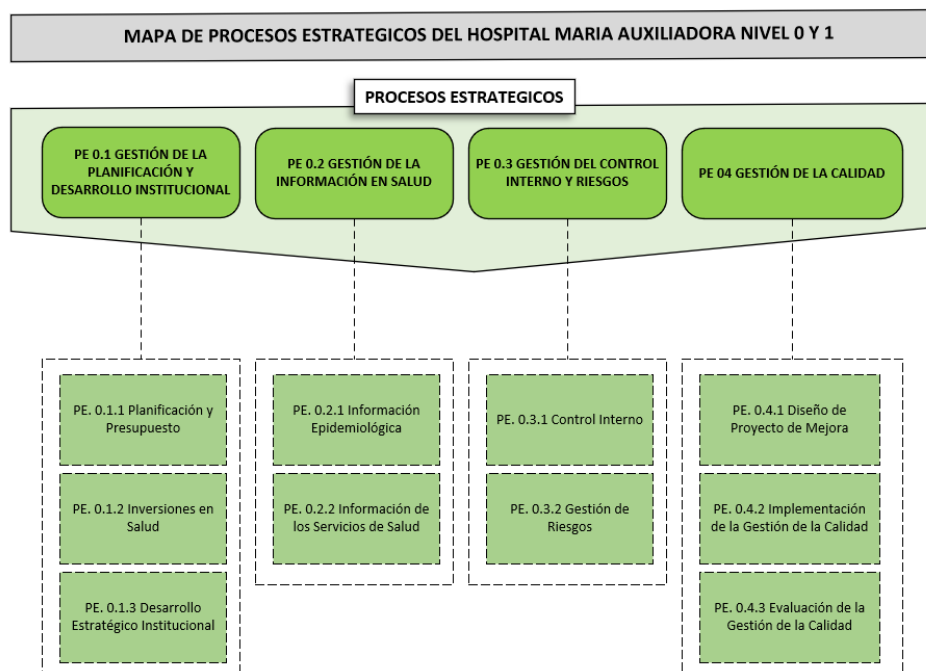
MAPA DE PROCESOS ESTRATEGICOS DEL HOSPITAL MARIA AUXILIADORA NIVEL 0 Y 1

PROCESOS ESTRATEGICOS

PE 0.1 GESTIÓN DE LA PLANIFICACIÓN Y DESARROLLO INSTITUCIONAL

PE 0.2 GESTIÓN DE LA INFORMACIÓN EN SALUD

PE 0.3 GESTIÓN DEL CONTROL INTERNO Y RIESGOS

PE 04 GESTIÓN DE LA CALIDAD

PE. 0.1.1 Planificación y Presupuesto

PE. 0.1.2 Inversiones en Salud

PE. 0.1.3 Desarrollo Estratégico Institucional

PE. 0.2.1 Información Epidemiológica

PE. 0.2.2 Información de los Servicios de Salud

PE. 0.3.1 Control Interno

PE. 0.3.2 Gestión de Riesgos

PE. 0.4.1 Diseño de Proyecto de Mejora

PE. 0.4.2 Implementación de la Gestión de la Calidad

PE. 0.4.3 Evaluación de la Gestión de la Calidad